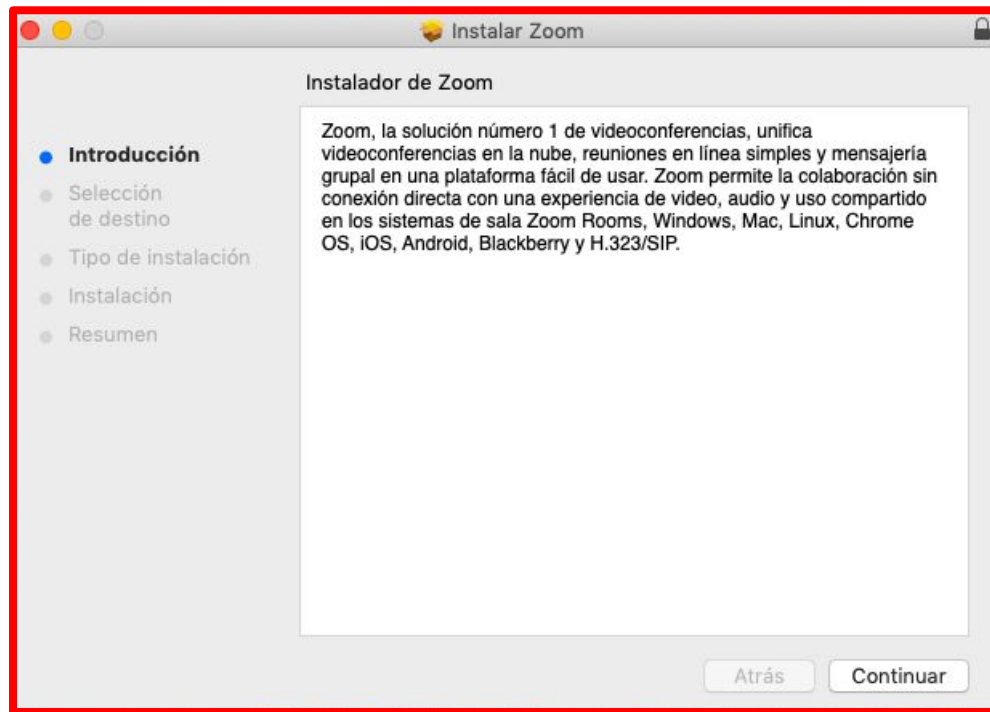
Instalar Zoom

Instalador de Zoom

Introducción
Selección de destino
Tipo de instalación
Instalación
Resumen

Zoom, la solución número 1 de videoconferencias, unifica videoconferencias en la nube, reuniones en línea simples y mensajería grupal en una plataforma fácil de usar. Zoom permite la colaboración sin conexión directa con una experiencia de video, audio y uso compartido en los sistemas de sala Zoom Rooms, Windows, Mac, Linux, Chrome OS, iOS, Android, Blackberry y H.323/SIP.

Atrás
Continuar